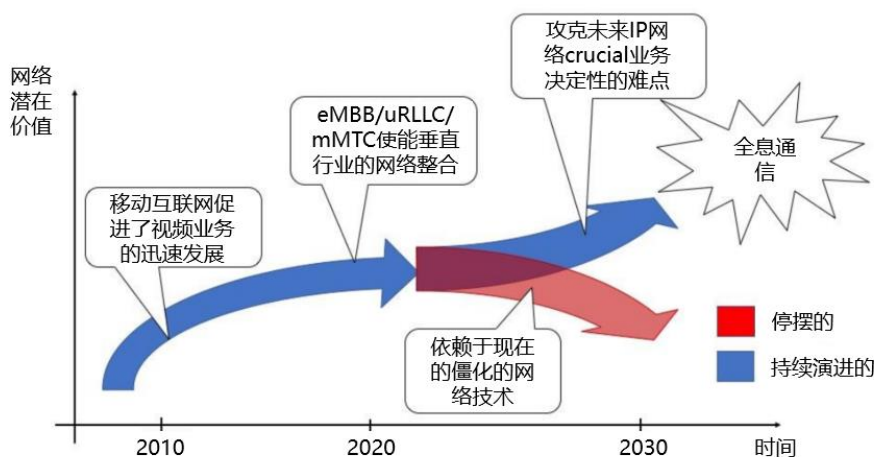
网络潜在价值

攻克未来IP网络crucial业务决定性的难点

eMBB/uRLLC/mMTC使能垂直行业的网络整合

全息通信

移动互联网促进了视频业务的迅速发展

停摆的

依赖于现在的僵化的网络技术

持续演进的

2010

2020

2030

时间